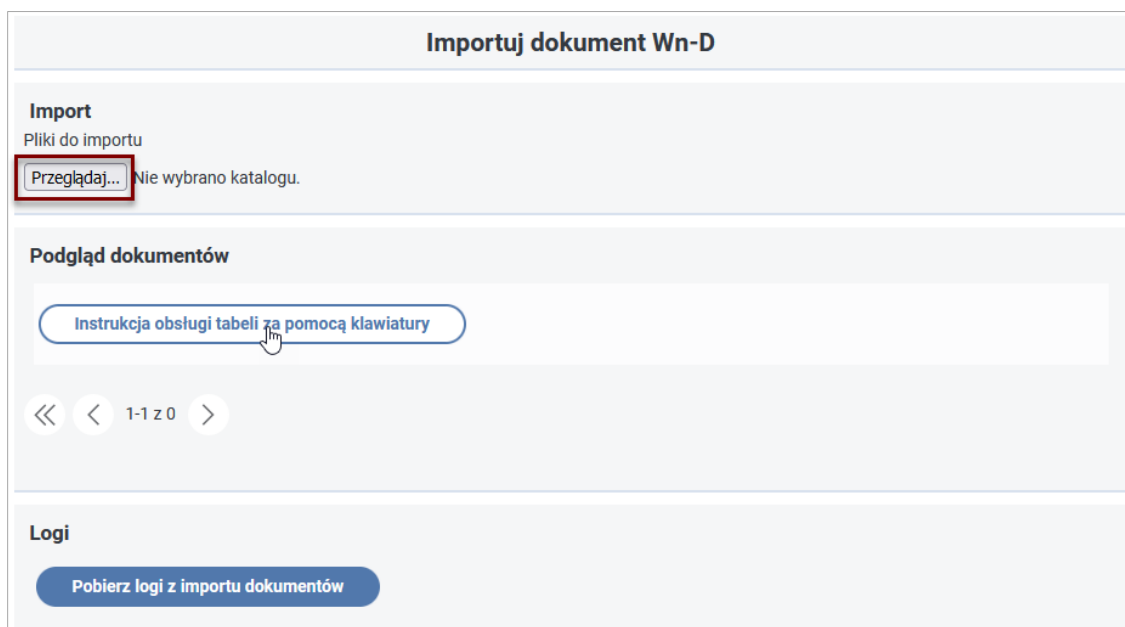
Importuj dokument Wn-D

Import

Pliki do importu

Przeglądaj... Nie wybrano katalogu.

Podgląd dokumentów

Instrukcja obsługi tabeli za pomocą klawiatury

1-1 z 0

Logi

Pobierz logi z importu dokumentów